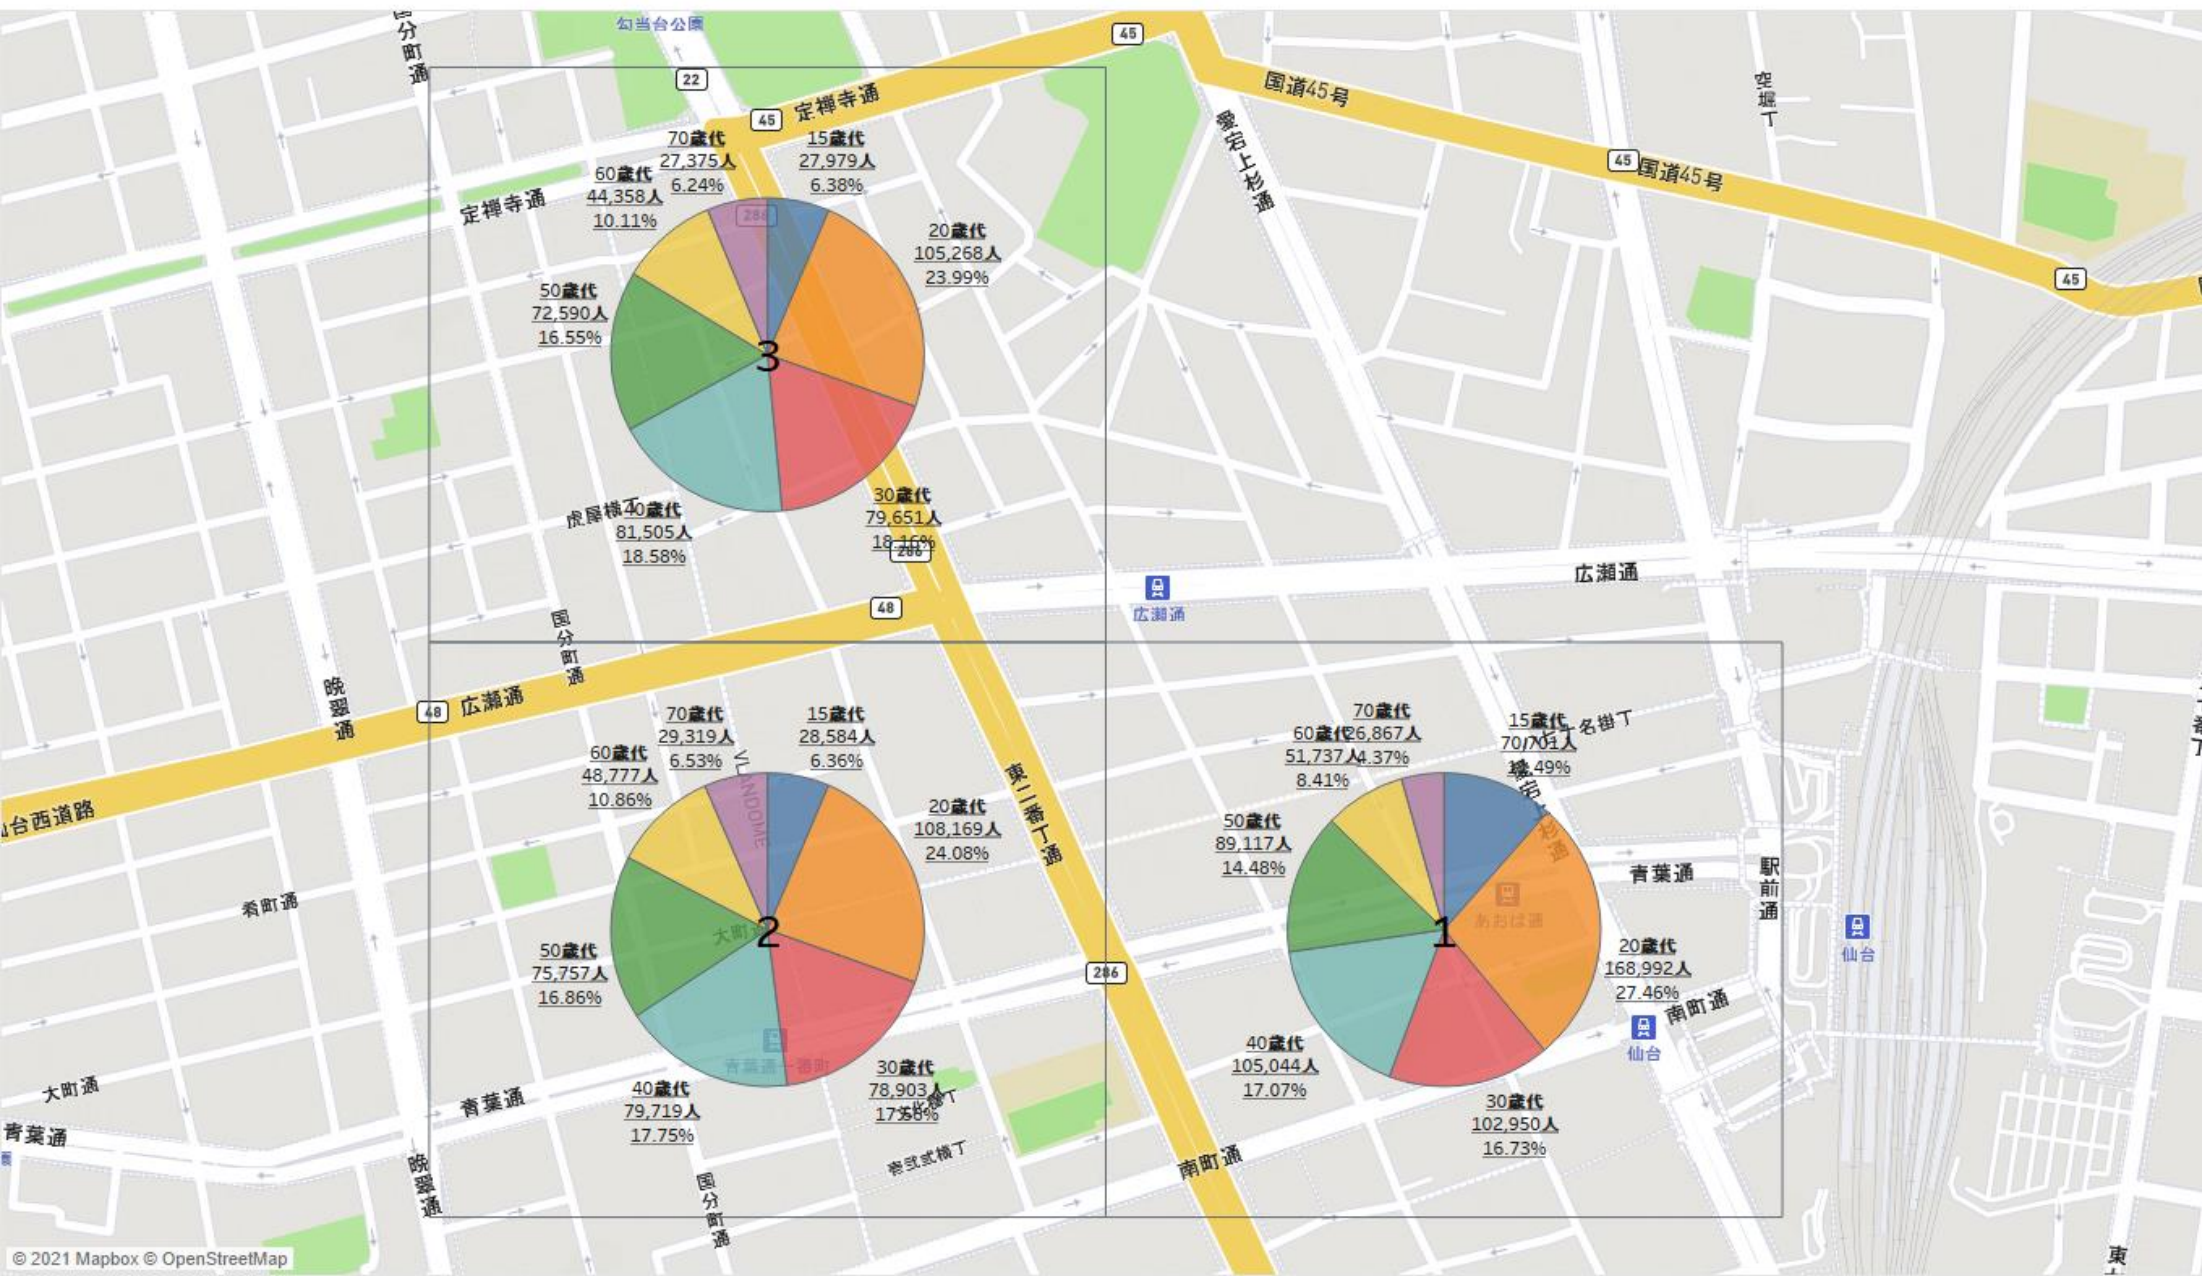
勾当台公園
国分町通
22
45
定禅寺通
45
国道45号
45
国道45号
45
空堀丁
愛宕上杉通
定禅寺通

70歳代
27,375人
6.24%
15歳代
27,979人
6.38%
60歳代
44,358人
10.11%
20歳代
105,268人
23.99%
50歳代
72,590人
16.55%
3
30歳代
79,651人
18.16%
40歳代
81,505人
18.58%
虎屋横丁
286

48
広瀬通
広瀬通
国分町通
晩翠通
48
広瀬通
仙台西道路

70歳代
29,319人
6.53%
15歳代
28,584人
6.36%
60歳代
48,777人
10.86%
20歳代
108,169人
24.08%
50歳代
75,757人
16.86%
2
大町
40歳代
79,719人
17.75%
30歳代
78,903人
17.56%
青葉通一番町
東二番丁通
286
肴町通
大町通
青葉通
青葉通
晩翠通
国分町通
壱弐弐横丁
南町通

70歳代
26,867人
4.37%
60歳代
51,737人
8.41%
15歳代
70,701人
11.49%
名掛丁
50歳代
89,117人
14.48%
1
あおば通
20歳代
168,992人
27.46%
40歳代
105,044人
17.07%
30歳代
102,950人
16.73%
青葉通
駅前通
仙台
仙台
南町通
東

© 2021 Mapbox © OpenStreetMap